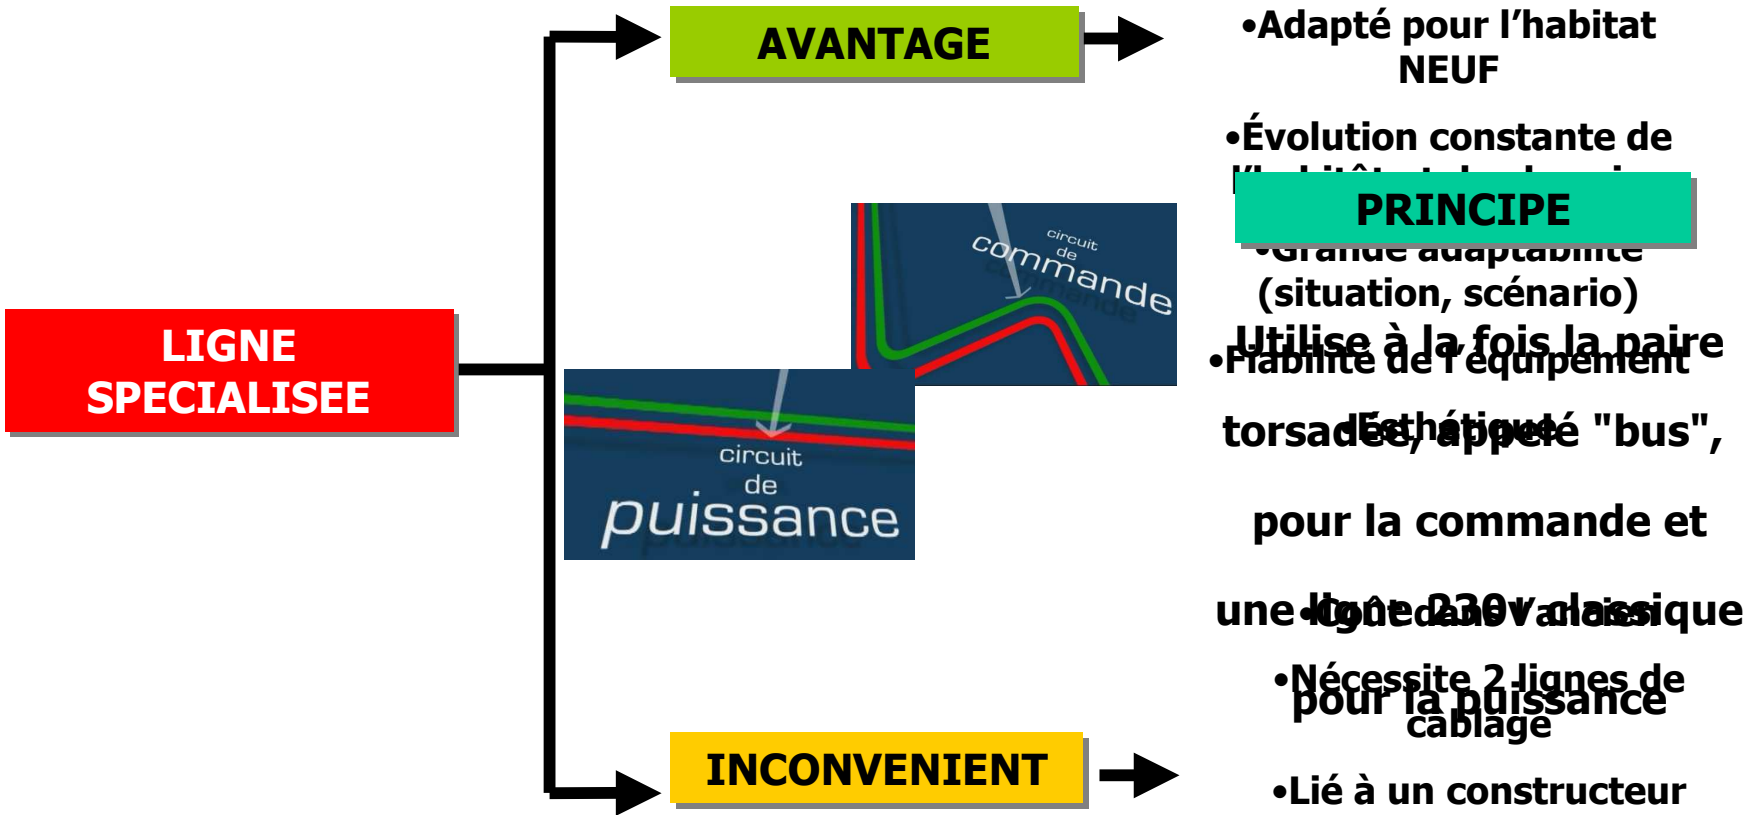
AVANTAGE

•Adapté pour l'habitat NEUF

•Évolution constante de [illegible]

PRINCIPE

•Grande adaptabilité (situation, scénario)

•Fiabilité de l'équipement

•Esthétique

Utilise à la fois la paire torsadée, appelé "bus", pour la commande et une ligne 230v classique pour la puissance

circuit de commande

circuit de puissance

LIGNE SPECIALISEE

•Coût élevé

•Nécessite 2 lignes de câblage

INCONVENIENT

•Lié à un constructeur